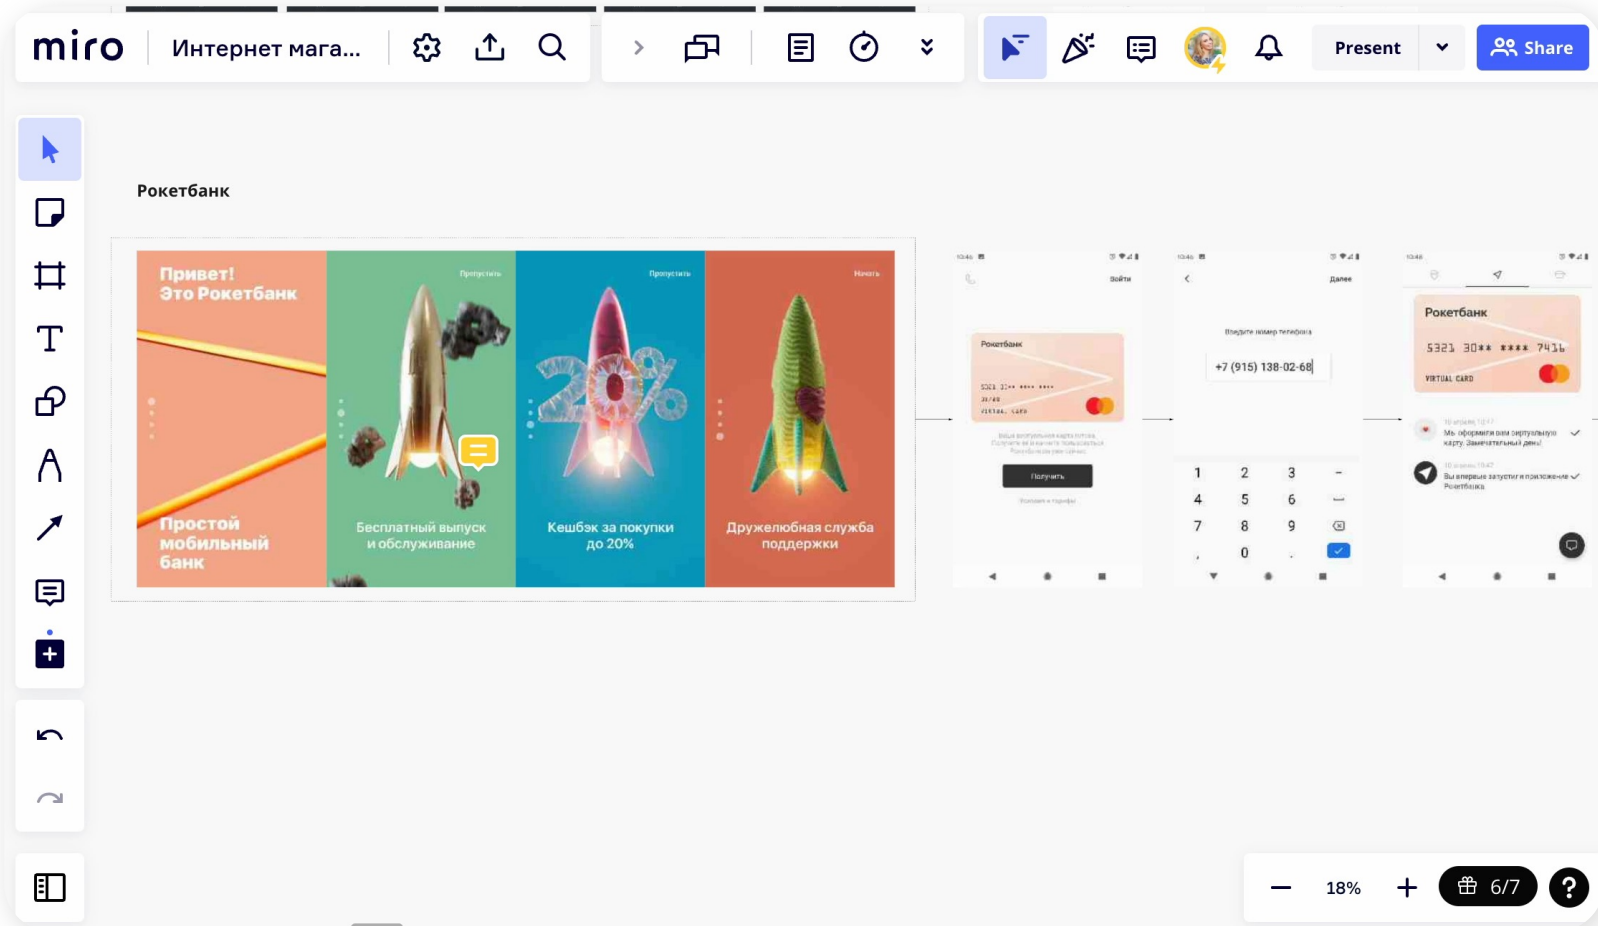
miro Интернет мага...

Present
Share

Рокетбанк

Привет! Это Рокетбанк

Простой мобильный банк

Пропустить

Бесплатный выпуск и обслуживание

Пропустить

Кешбэк за покупки до 20%

Начать

Дружелюбная служба поддержки

Войти

Рокетбанк

5321 30** **** ****

VIRTUAL CARD

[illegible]

Получить

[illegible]

Далее

Введите номер телефона

+7 (915) 138-02-68

1 2 3
4 5 6
7 8 9
0

Рокетбанк

5321 30** **** 7436

VIRTUAL CARD

Мы оформили вам виртуальную карту. Замечательный день!

Вы впервые запустили приложение Рокетбанка

18%

6/7

?